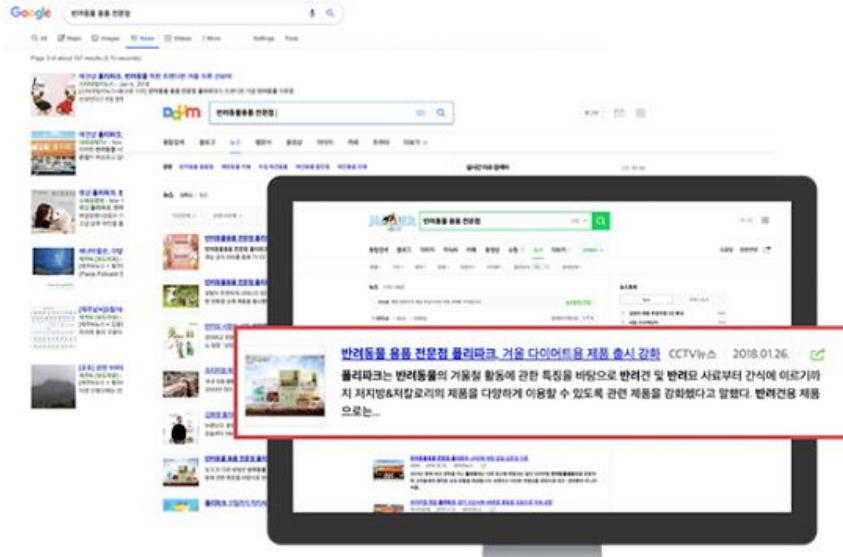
Google 반려동물 용품 전문점

All Maps Images News Videos More Settings Tools

Daum 반려동물용품 전문점

NAVER 반려동물 용품 전문점

반려동물 용품 전문점 폴리파크, 겨울 다이어트용 제품 출시 강화 CCTV뉴스 2018.01.26.

폴리파크는 반려동물의 겨울철 활동에 관한 특징을 바탕으로 반려견 및 반려묘 사료부터 간식에 이르기까지 저지방&저칼로리의 제품을 다양하게 이용할 수 있도록 관련 제품을 강화했다고 밝혔다. 반려견용 제품으로는...